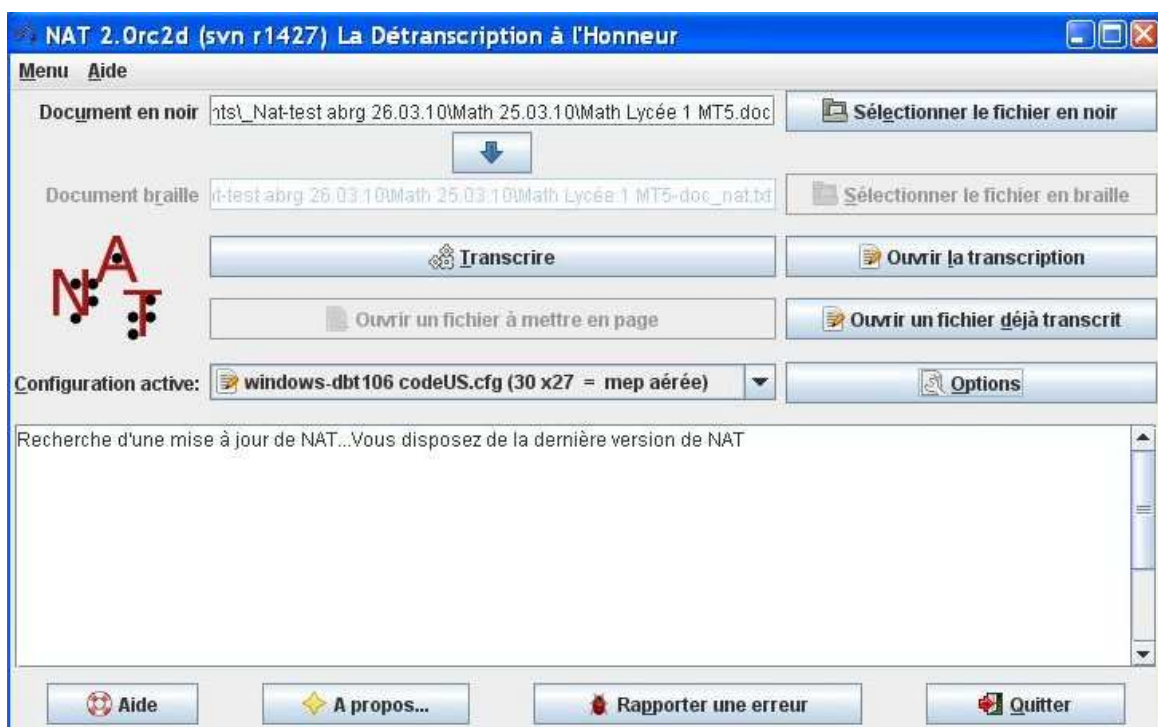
NAT 2.0rc2d (svn r1427) La Détranscription à l'Honneur

Menu Aide

Document en noir nts\_Nat-test abrg 26.03.10\Math 25.03.10\Math Lycée 1 MT5.doc

Sélectionner le fichier en noir

Document braille t-test abrg 26.03.10\Math 25.03.10\Math Lycée 1 MT5-doc_nat.txt

Sélectionner le fichier en braille

NAT

Transcrire

Ouvrir la transcription

Ouvrir un fichier à mettre en page

Ouvrir un fichier déjà transcrit

Configuration active: windows-dbt106 codeUS.cfg (30 x27 = mep aérée)

Options

Recherche d'une mise à jour de NAT...Vous disposez de la dernière version de NAT

Aide

A propos...

Rapporter une erreur

Quitter